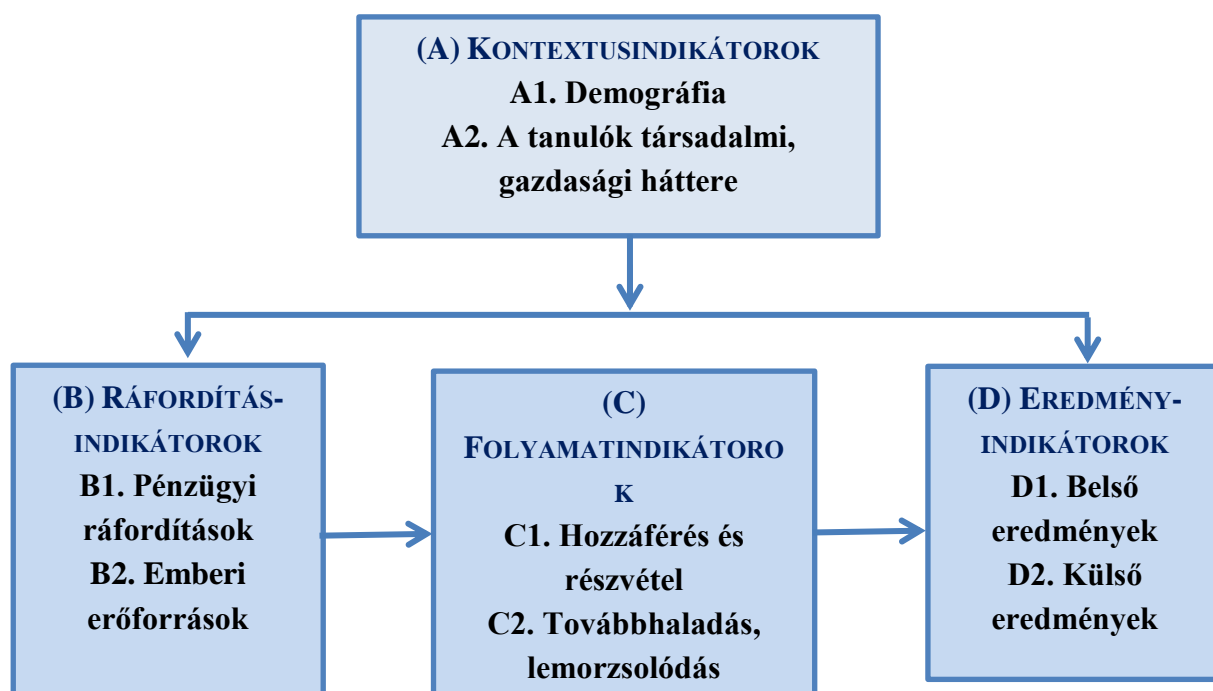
(A) KONTEXTUSINDIKÁTOROK
A1. Demográfia
A2. A tanulók társadalmi, gazdasági háttere

(B) RÁFORDÍTÁS-INDIKÁTOROK
B1. Pénzügyi ráfordítások
B2. Emberi erőforrások

(C) FOLYAMATINDIKÁTORO K
C1. Hozzáférés és részvétel
C2. Továbbhaladás, lemorzsolódás

(D) EREDMÉNY-INDIKÁTOROK
D1. Belső eredmények
D2. Külső eredmények